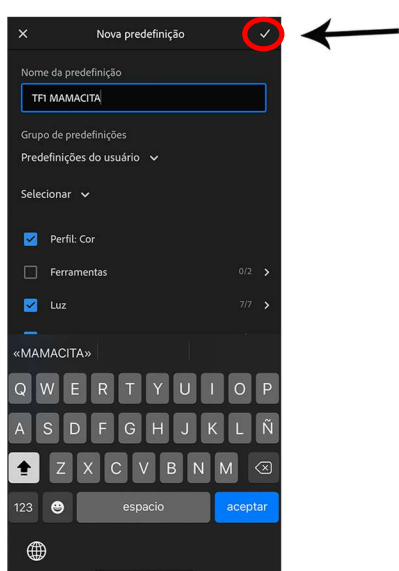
Nova predefinição

Nome da predefinição

TF1 MAMACITA

Grupo de predefinições

Predefinições do usuário

Selecionar

Perfil: Cor

Ferramentas 0/2

Luz 7/7

«MAMACITA»

Q W E R T Y U I O P

A S D F G H J K L Ñ

Z X C V B N M

123

espacio

aceptar